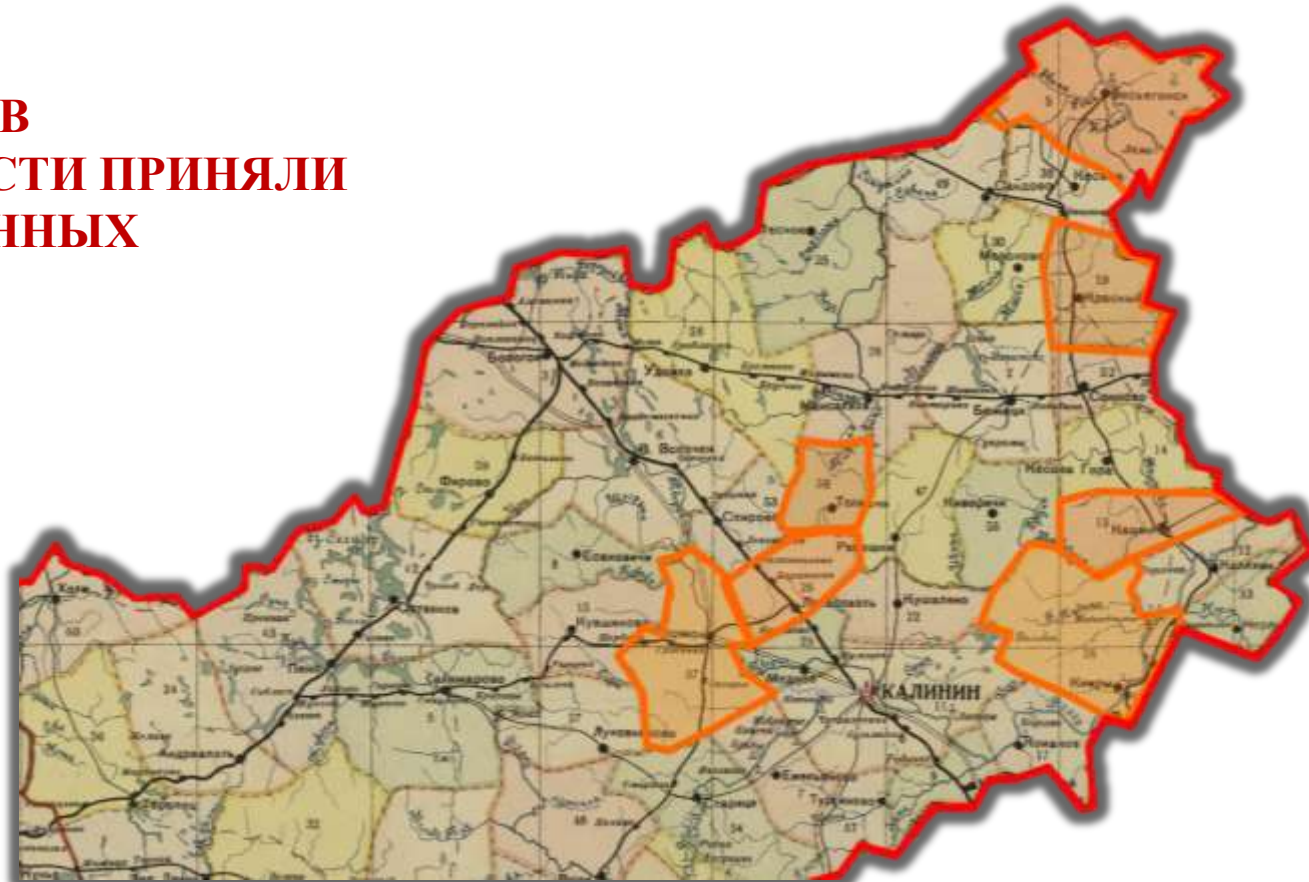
В
СТИ ПРИНЯЛИ
ННЫХ

Весьегонск
Сандово
Молоково
Красный Холм
Сонково
Бежецк
Удомля
Бологое
Вышний Волочек
Фирово
Спирово
Лихославль
Кувшиново
Селижарово
Осташков
Андреаполь
Торопец
Кесова Гора
Кашин
Калязин
Кимры
Рамешки
Максатиха
Лесное
Торжок
Медное
КАЛИНИН
Конаково
Старица
Емельяново
Турганово
Лукованиково